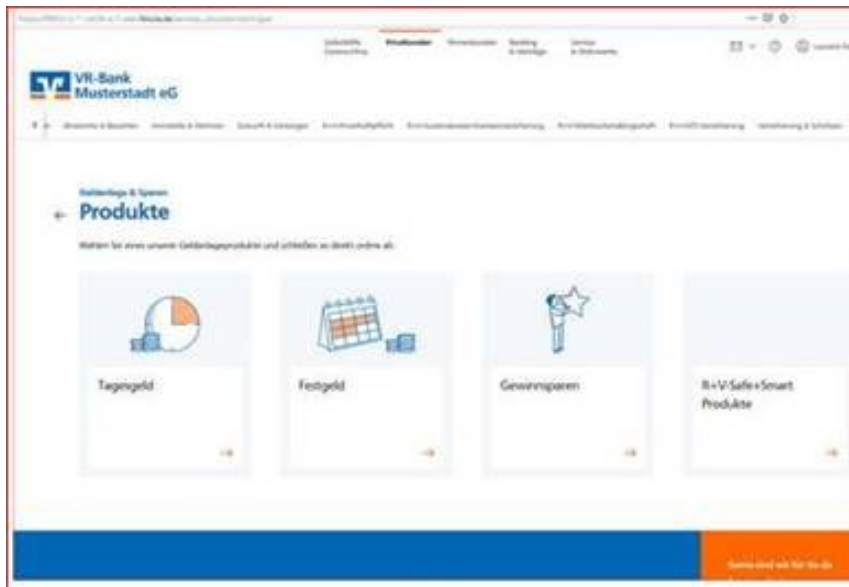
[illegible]

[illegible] Privatkunden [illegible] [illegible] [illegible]

VR-Bank Musterstadt eG

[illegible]

Geldanlage & Sparen

Produkte

Wählen Sie eines unserer Geldanlageprodukte und schließen es direkt online ab.

Tagesgeld

Festgeld

Gewinnsparen

R+V-Safe+Smart Produkte

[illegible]